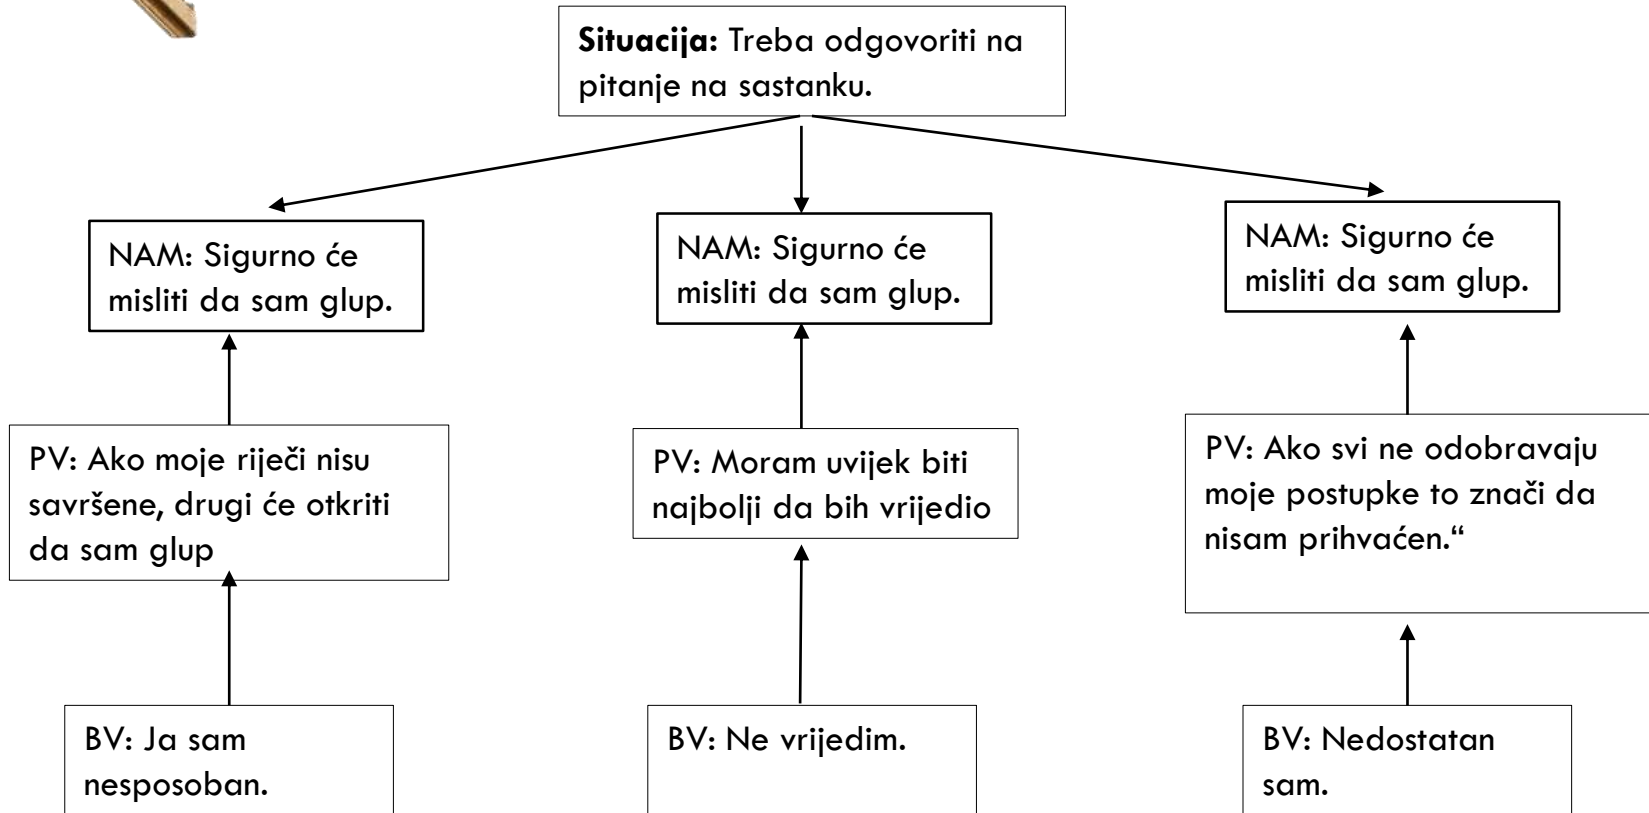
**Situacija:** Treba odgovoriti na pitanje na sastanku.

NAM: Sigurno će misliti da sam glup.

PV: Ako moje riječi nisu savršene, drugi će otkriti da sam glup

BV: Ja sam nesposoban.

NAM: Sigurno će misliti da sam glup.

PV: Moram uvijek biti najbolji da bih vrijedio

BV: Ne vrijedim.

NAM: Sigurno će misliti da sam glup.

PV: Ako svi ne odobravaju moje postupke to znači da nisam prihvaćen."

BV: Nedostatan sam.